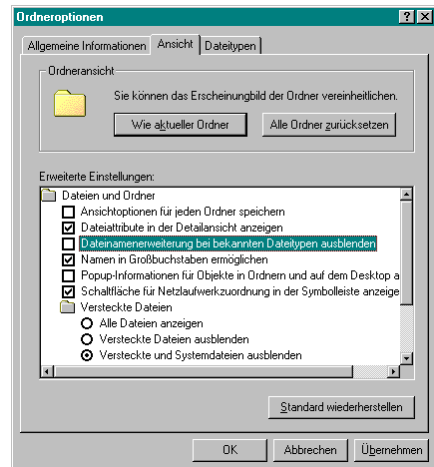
Ordneroptionen

?

X

Allgemeine Informationen

Ansicht

Dateitypen

Ordneransicht

Sie können das Erscheinungsbild der Ordner vereinheitlichen.

Wie aktueller Ordner

Alle Ordner zurücksetzen

Erweiterte Einstellungen:

Dateien und Ordner

Ansichtoptionen für jeden Ordner speichern

Dateiattribute in der Detailansicht anzeigen

Dateinamenerweiterung bei bekannten Dateitypen ausblenden

Namen in Großbuchstaben ermöglichen

Popup-Informationen für Objekte in Ordnern und auf dem Desktop a

Schaltfläche für Netzlaufwerkzuordnung in der Symbolleiste anzeige

Versteckte Dateien

Alle Dateien anzeigen

Versteckte Dateien ausblenden

Versteckte und Systemdateien ausblenden

Standard wiederherstellen

OK

Abbrechen

Übernehmen